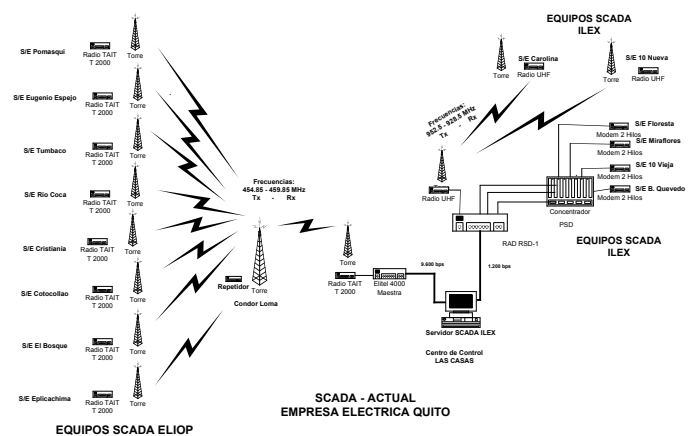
EQUIPOS SCADA ILEX

S/E Pomasqui
Radio TAIT T 2000
Torre

S/E Eugenio Espejo
Radio TAIT T 2000
Torre

S/E Tumbaco
Radio TAIT T 2000
Torre

S/E Rio Coca
Radio TAIT T 2000
Torre

S/E Cristiania
Radio TAIT T 2000
Torre

S/E Cotocollao
Radio TAIT T 2000
Torre

S/E El Bosque
Radio TAIT T 2000
Torre

S/E Epiclachima
Radio TAIT T 2000
Torre

Frecuencias:
454.85 - 459.85 MHz
Tx - Rx

Torre
Repetidor
Condor Loma

Torre
Radio TAIT T 2000
Elitel 4000 Maestra

9.600 bps
1.200 bps

Servidor SCADA ILEX

Centro de Control LAS CASAS

RAD RSD-1

Radio UHF

Frecuencias:
952.5 - 928.5 MHz
Tx - Rx

Torre
S/E Carolina
Radio UHF

Torre
S/E 10 Nueva
Radio UHF

S/E Floresta
Modem 2 Hilos
S/E Miraflores
Modem 2 Hilos
S/E 10 Vieja
Modem 2 Hilos
S/E B. Quevedo
Modem 2 Hilos

Concentrador
PSD

EQUIPOS SCADA ILEX

SCADA - ACTUAL
EMPRESA ELECTRICA QUITO

EQUIPOS SCADA ELIOP